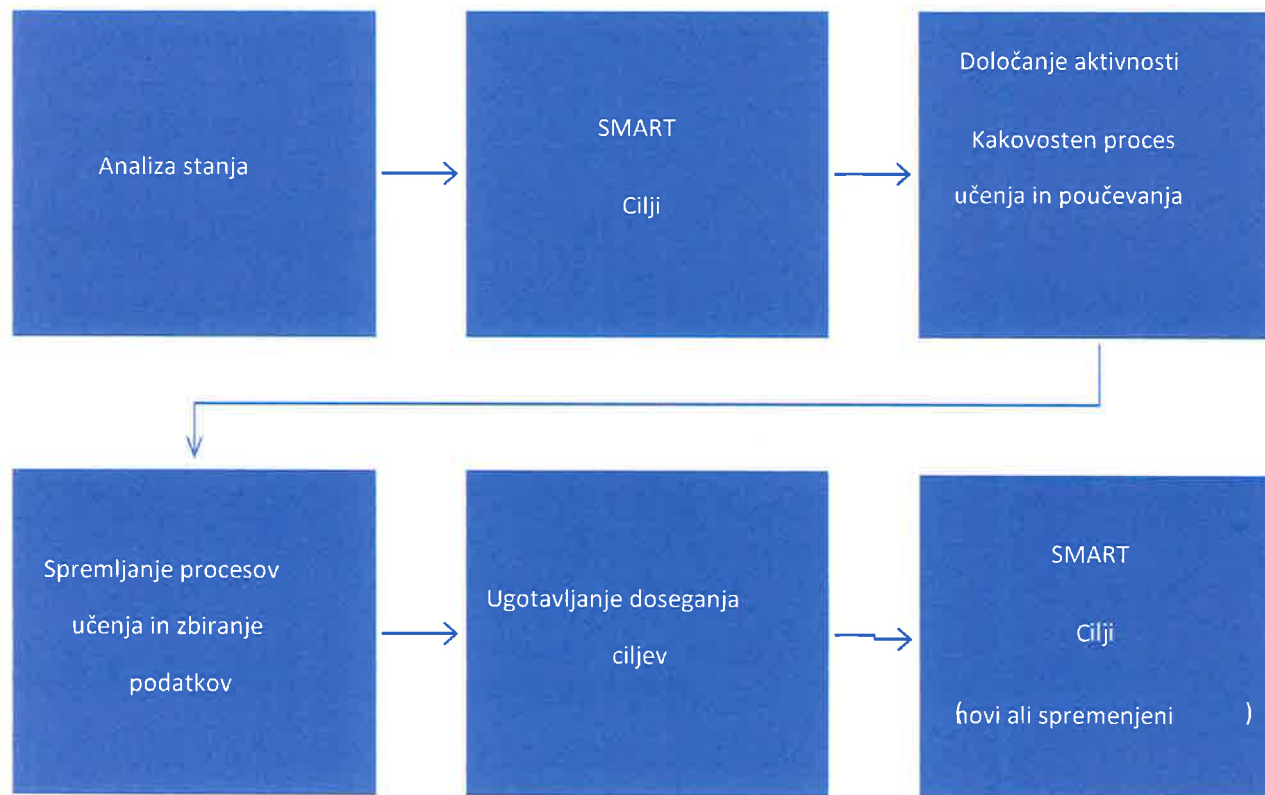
Analiza stanja

SMART

Cilji

Določanje aktivnosti

Kakovosten proces učenja in poučevanja

Spremljanje procesov učenja in zbiranje podatkov

Ugotavljanje doseganja ciljev

SMART

Cilji

(novi ali spremenjeni )